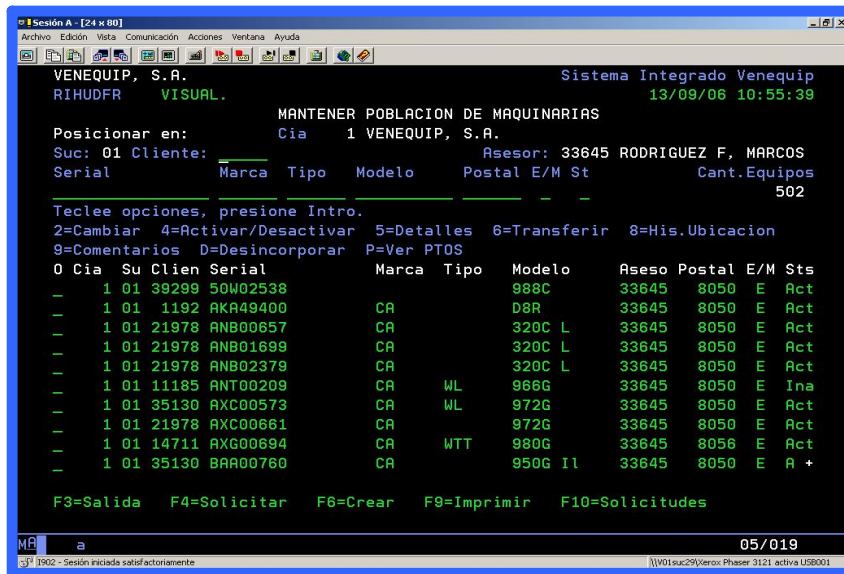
Sesión A - [24 x 80]
Archivo Edición Vista Comunicación Acciones Ventana Ayuda

VENEQUIP, S.A. Sistema Integrado Venequip
RIHUDFR VISUAL. 13/09/06 10:55:39
MANTENER POBLACION DE MAQUINARIAS
Posicionar en: Cia 1 VENEQUIP, S.A.
Suc: 01 Cliente: Asesor: 33645 RODRIGUEZ F, MARCOS
Serial Marca Tipo Modelo Postal E/M St Cant.Equipos
502
Teclee opciones, presione Intro.
2=Cambiar 4=Activar/Desactivar 5=Detalles 6=Transferir 8=His.Ubicacion
9=Comentarios D=Desincorporar P=Ver PTOS

| O | Cia | Su | Clien | Serial | Marca | Tipo | Modelo | Aseso | Postal | E/M | Sts |
|---|---|---|---|---|---|---|---|---|---|---|---|
| _ | 1 | 01 | 39299 | 50W02538 | | | 988C | 33645 | 8050 | E | Act |
| _ | 1 | 01 | 1192 | AKA49400 | CA | | D8R | 33645 | 8050 | E | Act |
| _ | 1 | 01 | 21978 | ANB00657 | CA | | 320C L | 33645 | 8050 | E | Act |
| _ | 1 | 01 | 21978 | ANB01699 | CA | | 320C L | 33645 | 8050 | E | Act |
| _ | 1 | 01 | 21978 | ANB02379 | CA | | 320C L | 33645 | 8050 | E | Act |
| _ | 1 | 01 | 11185 | ANT00209 | CA | WL | 966G | 33645 | 8050 | E | Ina |
| _ | 1 | 01 | 35130 | AXC00573 | CA | WL | 972G | 33645 | 8050 | E | Act |
| _ | 1 | 01 | 21978 | AXC00661 | CA | | 972G | 33645 | 8050 | E | Act |
| _ | 1 | 01 | 14711 | AXG00694 | CA | WTT | 980G | 33645 | 8056 | E | Act |
| _ | 1 | 01 | 35130 | BAA00760 | CA | | 950G Il | 33645 | 8050 | E | A + |

F3=Salida F4=Solicitar F6=Crear F9=Imprimir F10=Solicitudes

MA a 05/019
1902 - Sesión iniciada satisfactoriamente
\\V01suc29\Xerox Phaser 3121 activa USB001